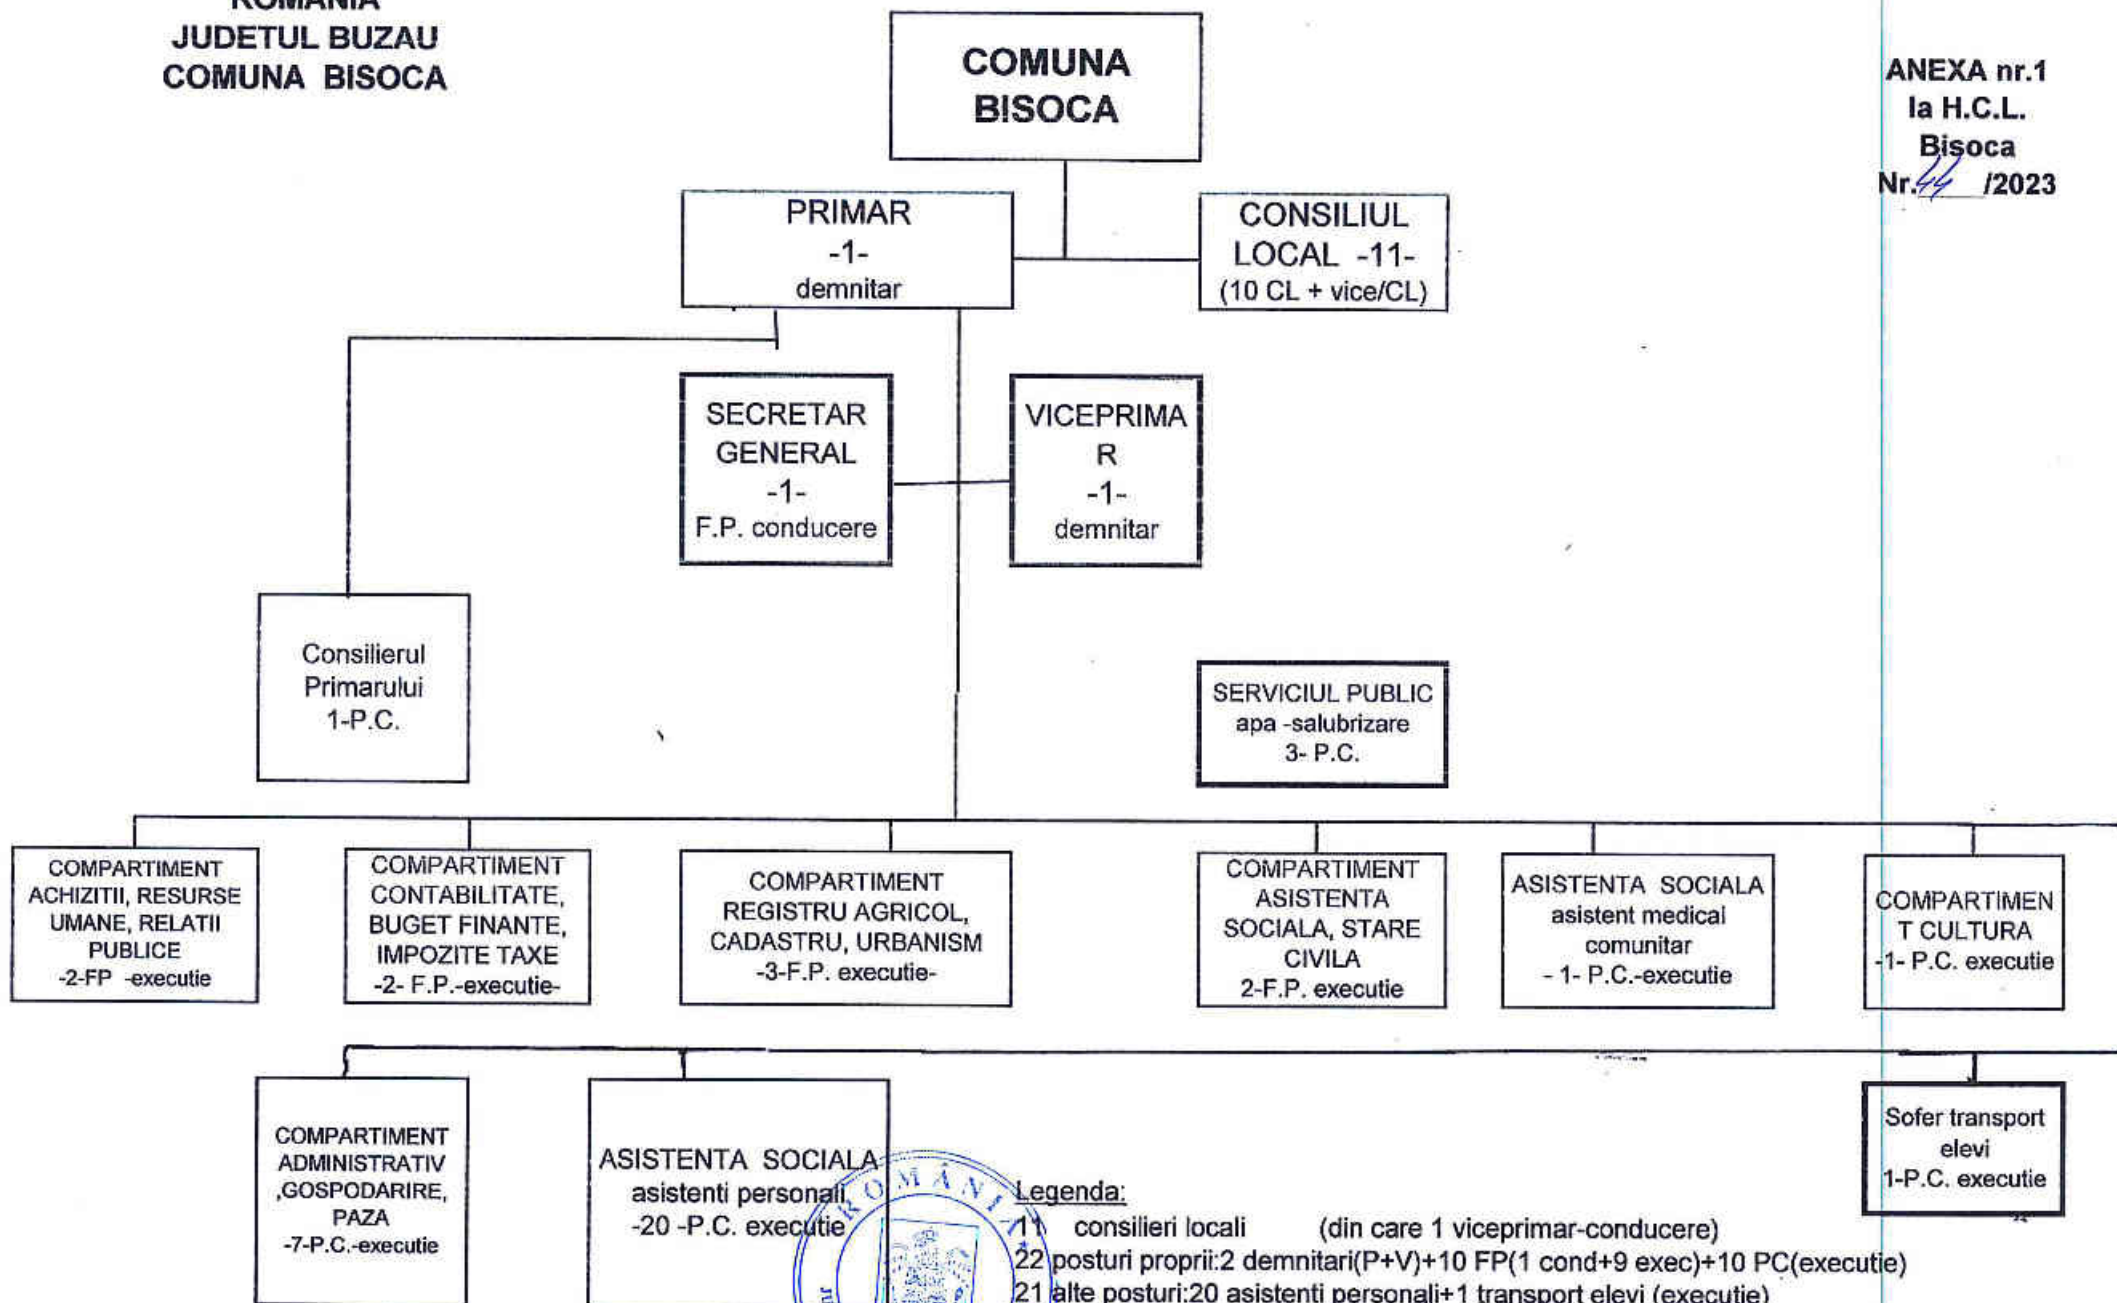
ROMANIA
JUDETUL BUZAU
COMUNA BISOCA

COMUNA BISOCA

ANEXA nr.1 la H.C.L. Bisoca Nr.44 /2023

PRIMAR -1- demnitar

CONSILIUL LOCAL -11- (10 CL + vice/CL)

SECRETAR GENERAL -1- F.P. conducere

VICEPRIMAR -1- demnitar

Consilierul Primarului 1-P.C.

SERVICIUL PUBLIC apa -salubrizare 3- P.C.

COMPARTIMENT ACHIZITII, RESURSE UMANE, RELATII PUBLICE -2-FP -executie

COMPARTIMENT CONTABILITATE, BUGET FINANTE, IMPOZITE TAXE -2- F.P.-executie-

COMPARTIMENT REGISTRU AGRICOL, CADASTRU, URBANISM -3-F.P. executie-

COMPARTIMENT ASISTENTA SOCIALA, STARE CIVILA 2-F.P. executie

ASISTENTA SOCIALA asistent medical comunitar - 1- P.C.-executie

COMPARTIMENT CULTURA -1- P.C. executie

COMPARTIMENT ADMINISTRATIV ,GOSPODARIRE, PAZA -7-P.C.-executie

ASISTENTA SOCIALA asistenti personali -20 -P.C. executie

Sofer transport elevi 1-P.C. executie

ROMÂNIA

Legenda:
11 consilieri locali (din care 1 viceprimar-conducere)
22 posturi proprii:2 demnitari(P+V)+10 FP(1 cond+9 exec)+10 PC(executie)
21 alte posturi:20 asistenti personali+1 transport elevi (executie)